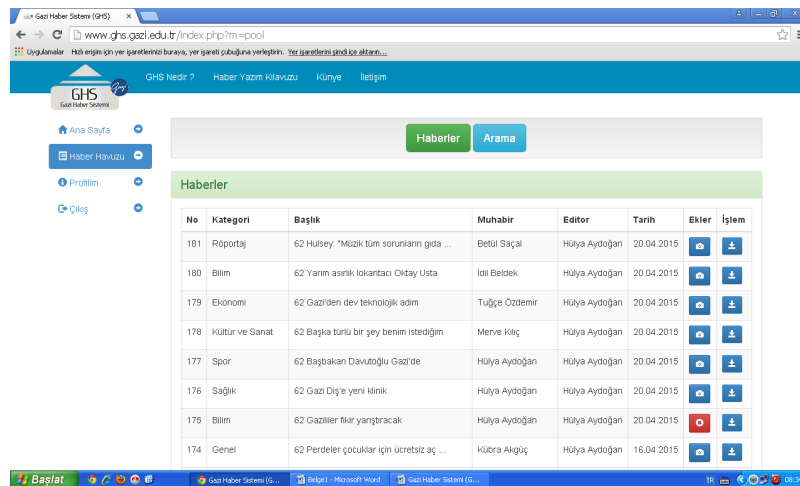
Gazi Haber Sistemi (GHS) ×

www.ghs.gazi.edu.tr/index.php?m=pool

Uygulamalar Hızlı erişim için yer işaretlerinizi buraya, yer işareti çubuğuna yerleştirin. Yer işaretlerini şimdi içe aktarın...

GHS Gazi Haber Sistemi

GHS Nedir ? Haber Yazım Kılavuzu Künye İletişim

Ana Sayfa
Haber Havuzu
Profilim
Çıkış

Haberler Arama

Haberler

| No | Kategori | Başlık | Muhabir | Editor | Tarih | Ekler | İşlem |
|---|---|---|---|---|---|---|---|
| 181 | Röportaj | 62 Hulsey: "Müzik tüm sorunların gıda ... | Betül Saçal | Hülya Aydoğan | 20.04.2015 | | |
| 180 | Bilim | 62 Yarım asırlık lokantacı Oktay Usta | İdil Beldek | Hülya Aydoğan | 20.04.2015 | | |
| 179 | Ekonomi | 62 Gazi'den dev teknolojik adım | Tuğçe Özdemir | Hülya Aydoğan | 20.04.2015 | | |
| 178 | Kültür ve Sanat | 62 Başka türlü bir şey benim istediğim | Merve Kılıç | Hülya Aydoğan | 20.04.2015 | | |
| 177 | Spor | 62 Başbakan Davutoğlu Gazi'de | Hülya Aydoğan | Hülya Aydoğan | 20.04.2015 | | |
| 176 | Sağlık | 62 Gazi Diş'e yeni klinik | Hülya Aydoğan | Hülya Aydoğan | 20.04.2015 | | |
| 175 | Bilim | 62 Gazililer fikir yarıştıracak | Hülya Aydoğan | Hülya Aydoğan | 20.04.2015 | | |
| 174 | Genel | 62 Perdeler çocuklar için ücretsiz aç ... | Kübra Akgüç | Hülya Aydoğan | 16.04.2015 | | |

Başlat Gazi Haber Sistemi (G... Belge1 - Microsoft Word Gazi Haber Sistemi (G... TR 08:3